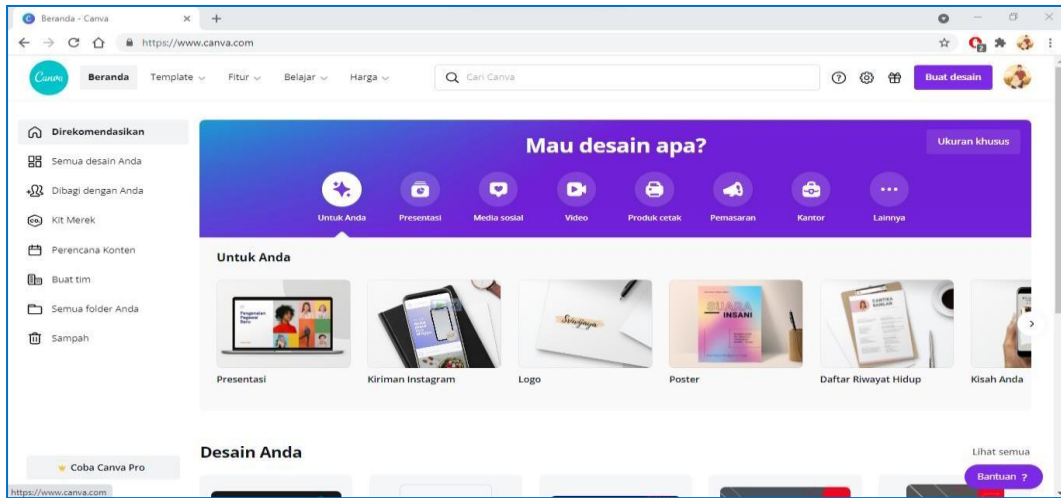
Beranda - Canva
https://www.canva.com

Canva
Beranda
Template
Fitur
Belajar
Harga
Cari Canva
Buat desain

Direkomendasikan
Semua desain Anda
Dibagi dengan Anda
Kit Merek
Perencana Konten
Buat tim
Semua folder Anda
Sampah

Mau desain apa?
Ukuran khusus
Untuk Anda
Presentasi
Media sosial
Video
Produk cetak
Pemasaran
Kantor
Lainnya

Untuk Anda
Presentasi
Kiriman Instagram
Logo
Poster
Daftar Riwayat Hidup
Kisah Anda

Desain Anda
Lihat semua

Coba Canva Pro
Bantuan ?
https://www.canva.com